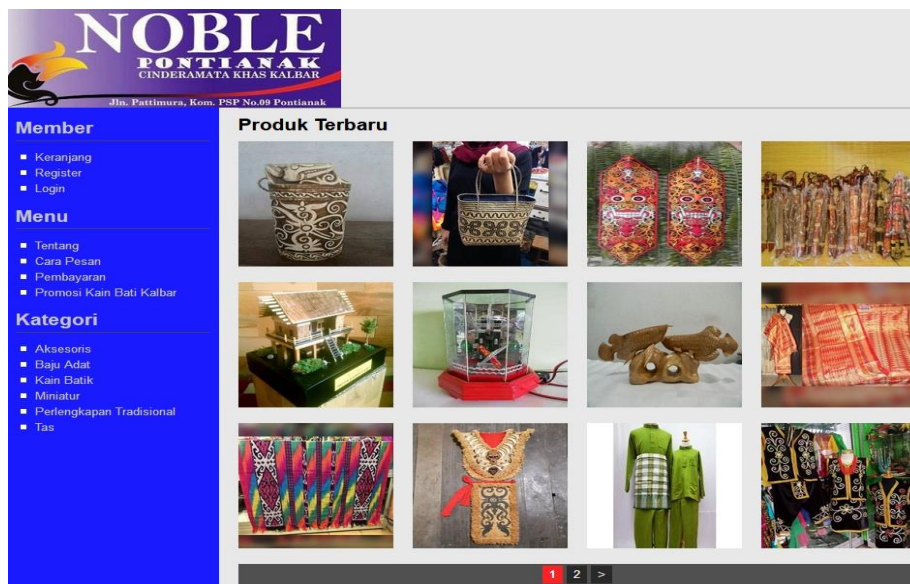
NOBLE
PONTIANAK
CINDERAMATA KHAS KALBAR
Jln. Pattimura, Kom. PSP No.09 Pontianak

Member
- Keranjang
- Register
- Login

Menu
- Tentang
- Cara Pesan
- Pembayaran
- Promosi Kain Bati Kalbar

Kategori
- Aksesoris
- Baju Adat
- Kain Batik
- Miniatur
- Perlengkapan Tradisional
- Tas

Produk Terbaru

1 2 >